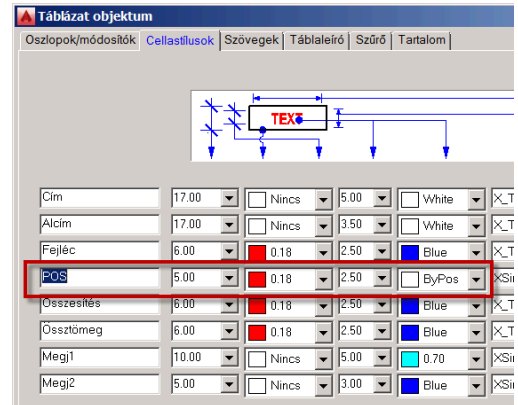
Táblázat objektum

Oszlopok/módosítók | Cellastílusok | Szövegek | Táblaleíró | Szűrő | Tartalom

TEXT

| | | | | |
|---|---|---|---|---|
| Cím | 17.00 | Nincs | 5.00 | White | X_T |
| Alcím | 17.00 | Nincs | 3.50 | White | X_T |
| Fejléc | 6.00 | 0.18 | 2.50 | Blue | X_T |
| POS | 5.00 | 0.18 | 2.50 | ByPos | XSi |
| Összesítés | 6.00 | 0.18 | 2.50 | Blue | X_T |
| Össztömeg | 6.00 | 0.18 | 2.50 | Blue | X_T |
| Megj1 | 10.00 | Nincs | 5.00 | 0.70 | XSi |
| Megj2 | 5.00 | Nincs | 3.00 | Blue | XSi |